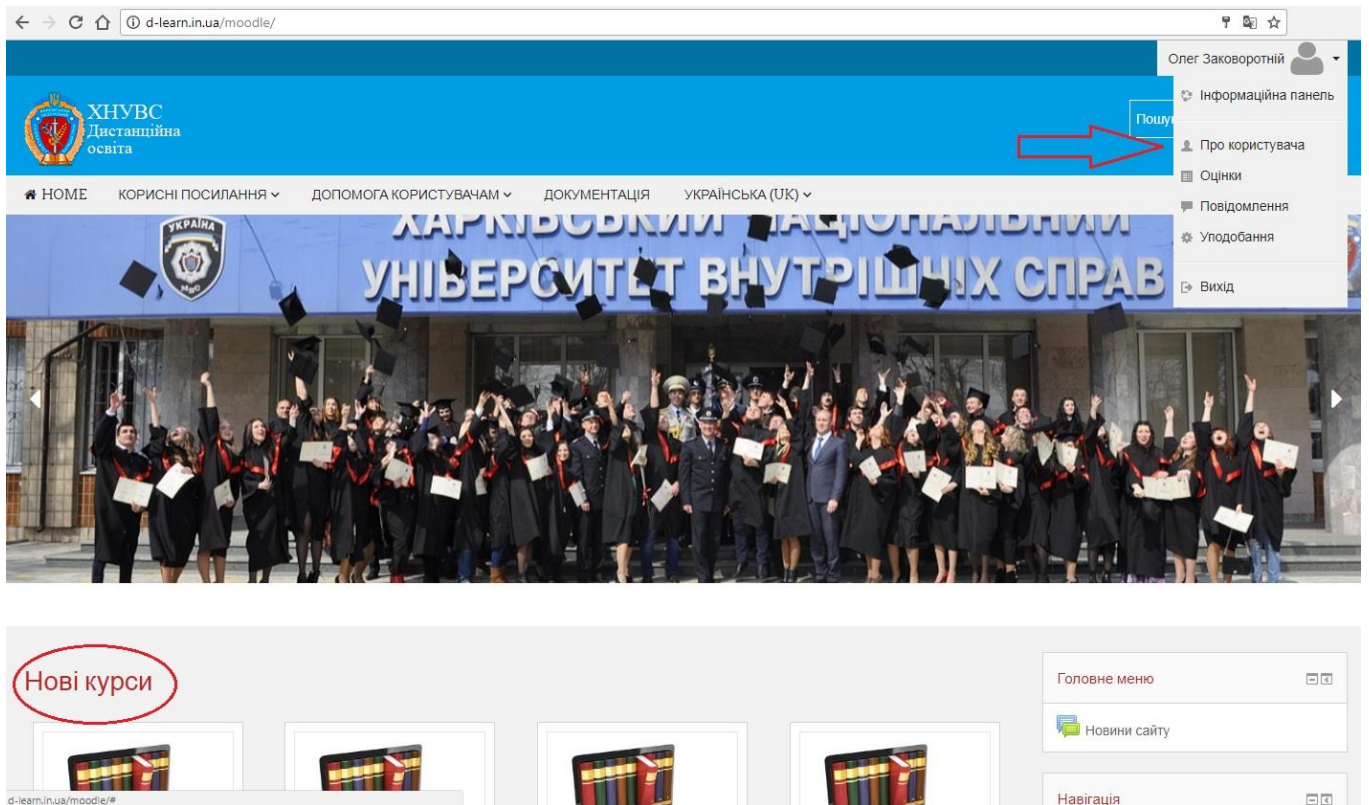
d-learn.in.ua/moodle/

Олег Заковоротній

Інформаційна панель

Про користувача

Оцінки

Повідомлення

Уподобання

Вихід

ХНУВС
Дистанційна
освіта

Пошу

HOME КОРИСНІ ПОСИЛАННЯ ДОПОМОГА КОРИСТУВАЧАМ ДОКУМЕНТАЦІЯ УКРАЇНСЬКА (UK)

УКРАЇНА

ХАРКІВСЬКИЙ НАЦІОНАЛЬНИЙ УНІВЕРСИТЕТ ВНУТРІШНІХ СПРАВ

Нові курси

Головне меню

Новини сайту

Навігація

d-learn.in.ua/moodle/#